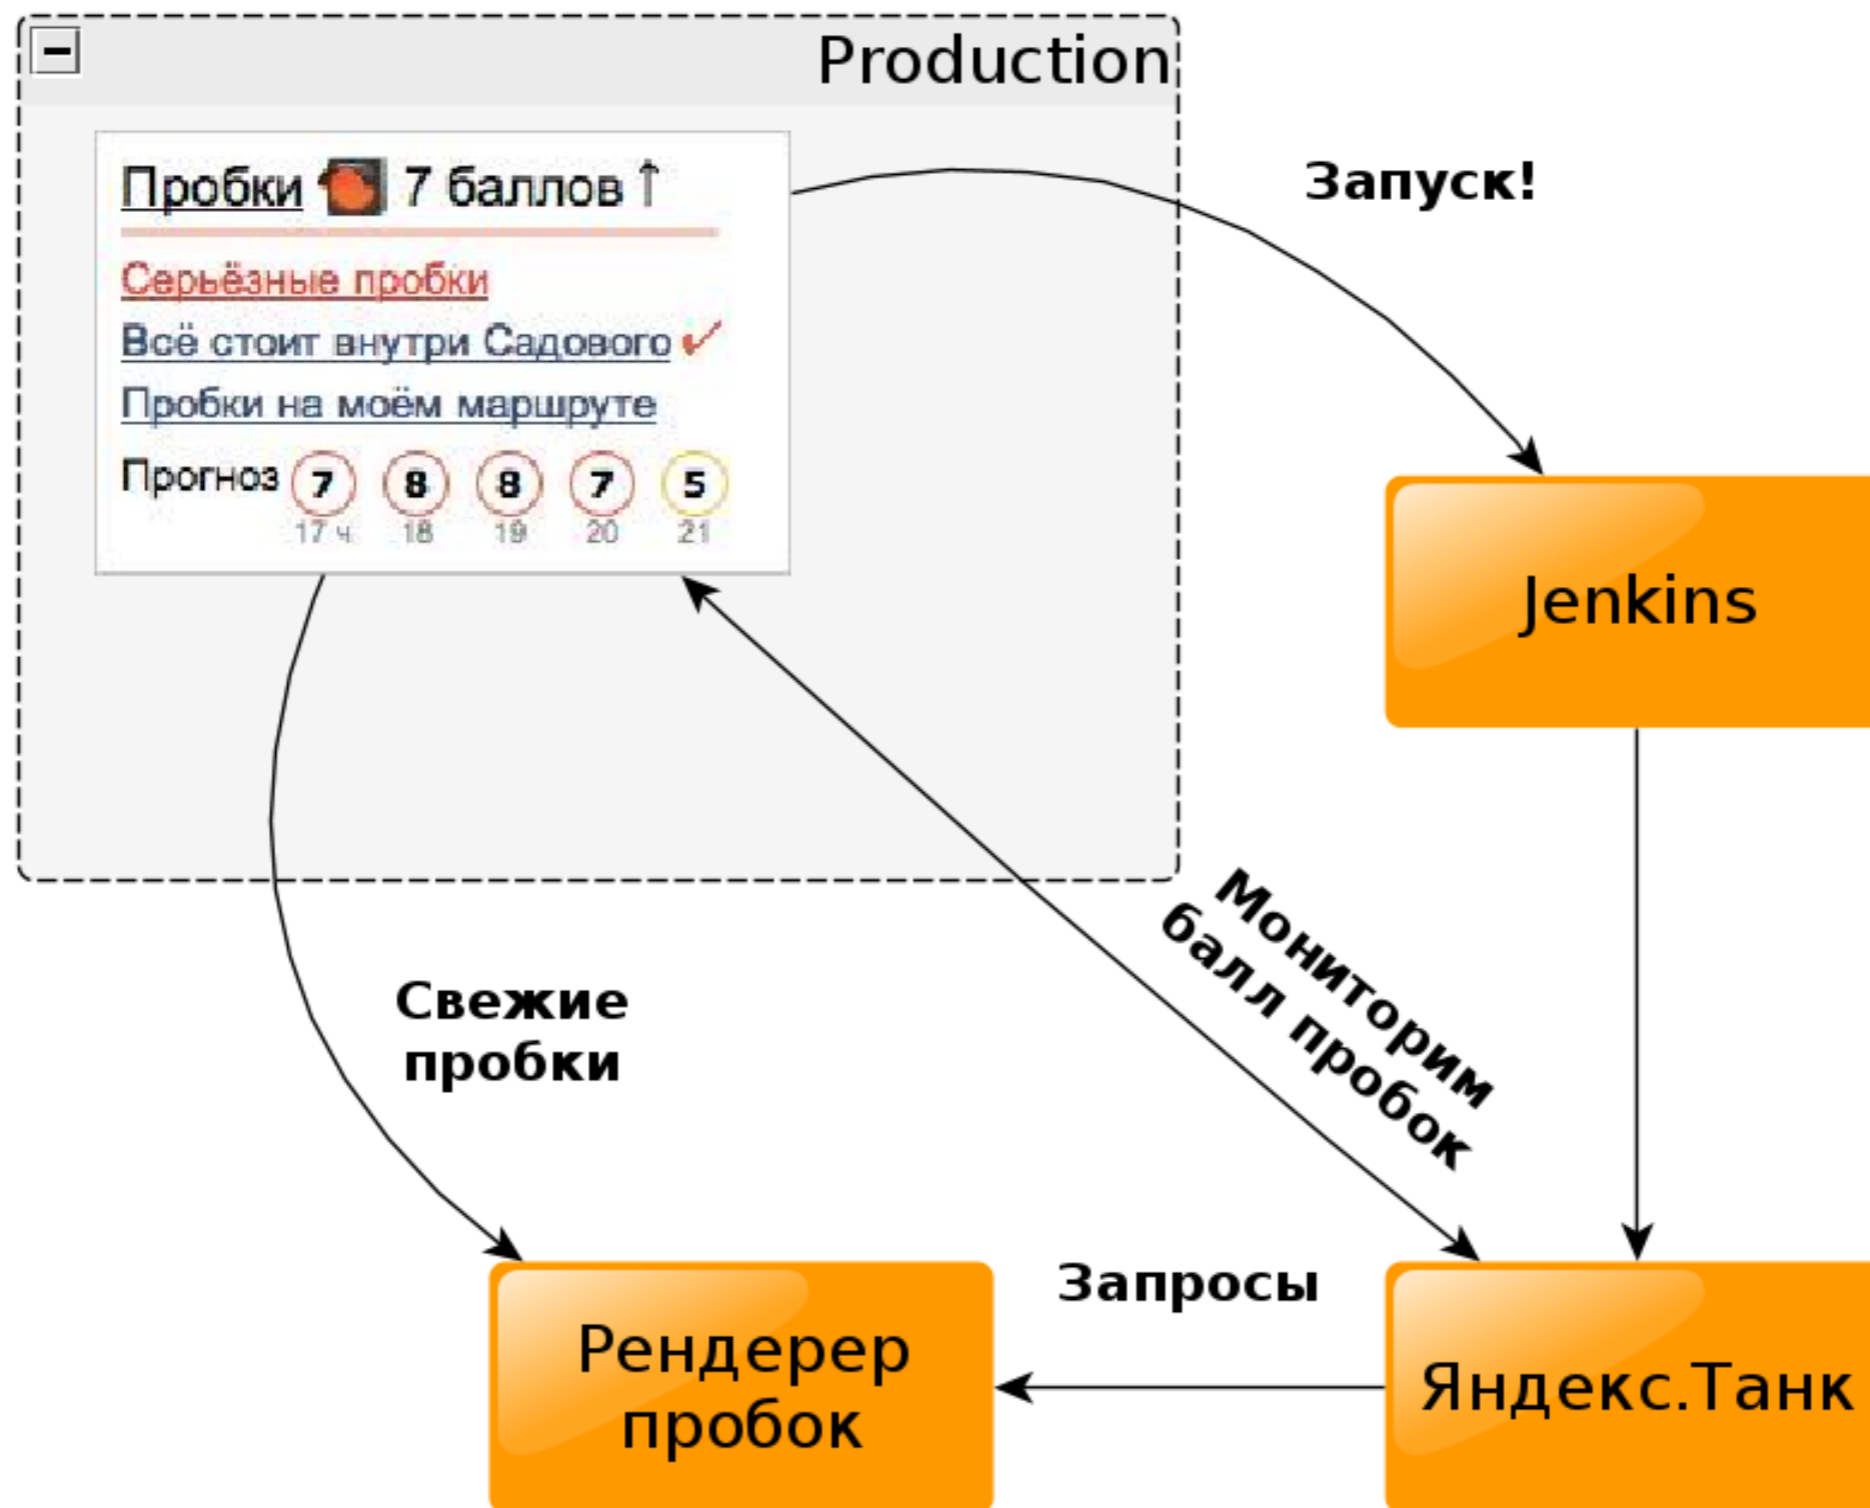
−

Production

Пробки 7 баллов ↑

Серьёзные пробки

Всё стоит внутри Садового

Пробки на моём маршруте

Прогноз 7 8 8 7 5
17 ч 18 19 20 21

Запуск!

Jenkins

Мониторим балл пробок

Свежие пробки

Запросы

Рендерер пробок

Яндекс.Танк